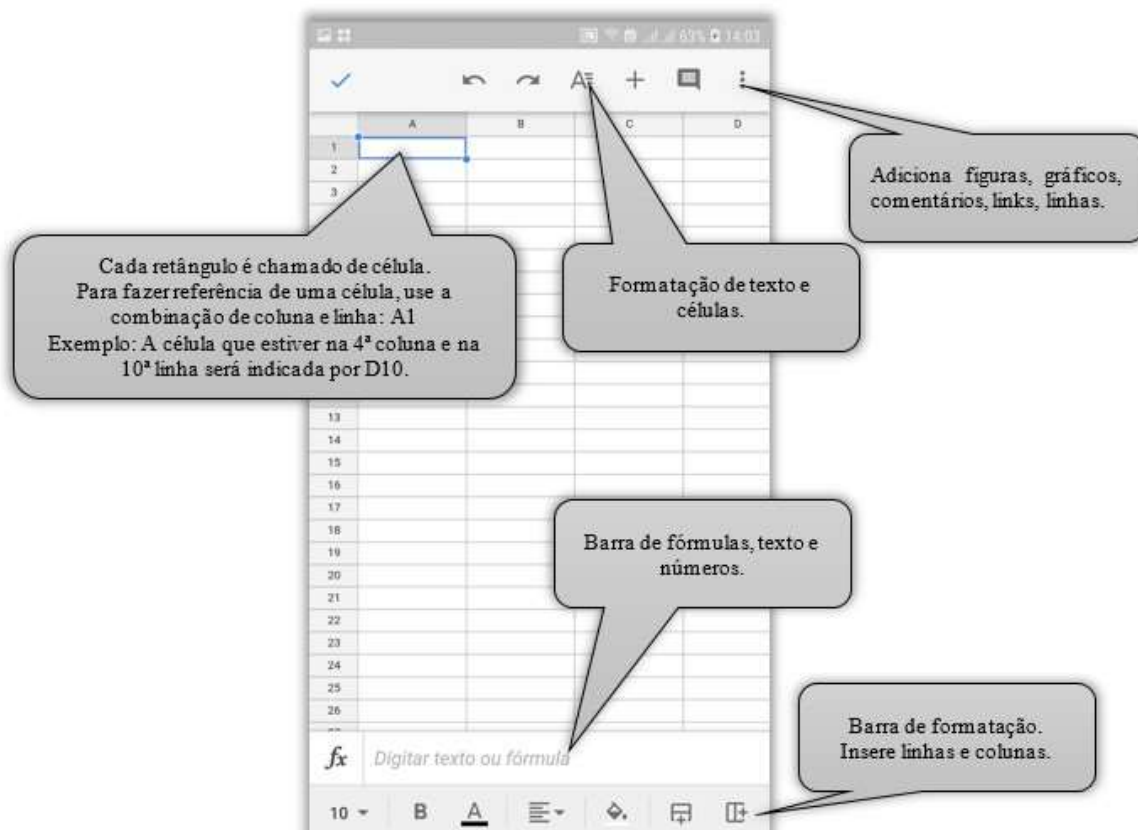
63% 14:03

A B C D

1
2
3

Adiciona figuras, gráficos, comentários, links, linhas.

Cada retângulo é chamado de célula. Para fazer referência de uma célula, use a combinação de coluna e linha: A1
Exemplo: A célula que estiver na 4ª coluna e na 10ª linha será indicada por D10.

Formatação de texto e células.

13
14
15
16
17
18
19
20
21
22
23
24
25
26

Barra de fórmulas, texto e números.

Barra de formatação. Insere linhas e colunas.

$fx$ Digitar texto ou fórmula

10 B A